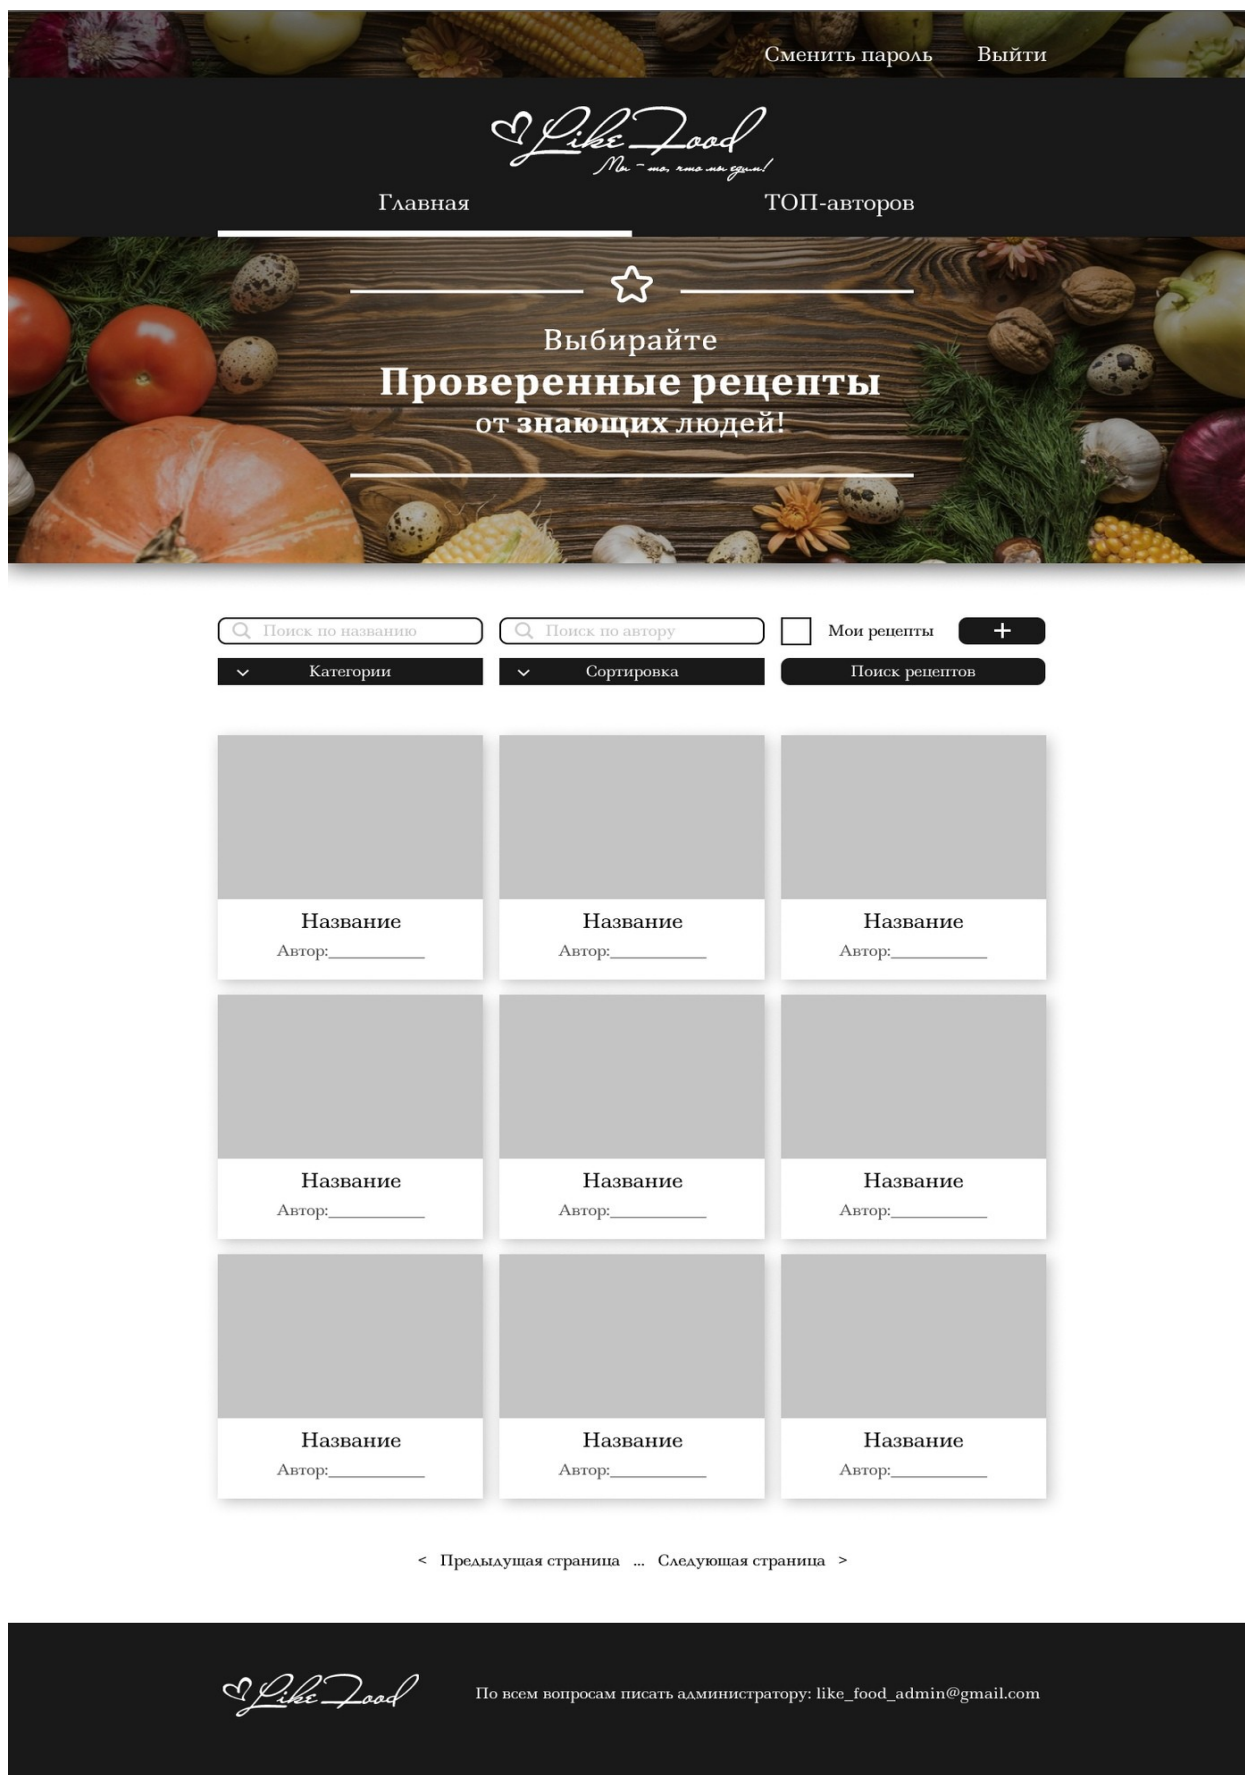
Сменить пароль Выйти

Like Food
Мы – то, что мы едим!

Главная ТОП-авторов

Выбирайте
Проверенные рецепты
от знающих людей!

Поиск по названию
Поиск по автору
Мои рецепты
+
Категории
Сортировка
Поиск рецептов

Название
Автор:__________

Название
Автор:__________

Название
Автор:__________

Название
Автор:__________

Название
Автор:__________

Название
Автор:__________

Название
Автор:__________

Название
Автор:__________

Название
Автор:__________

< Предыдущая страница ... Следующая страница >

Like Food

По всем вопросам писать администратору: like_food_admin@gmail.com